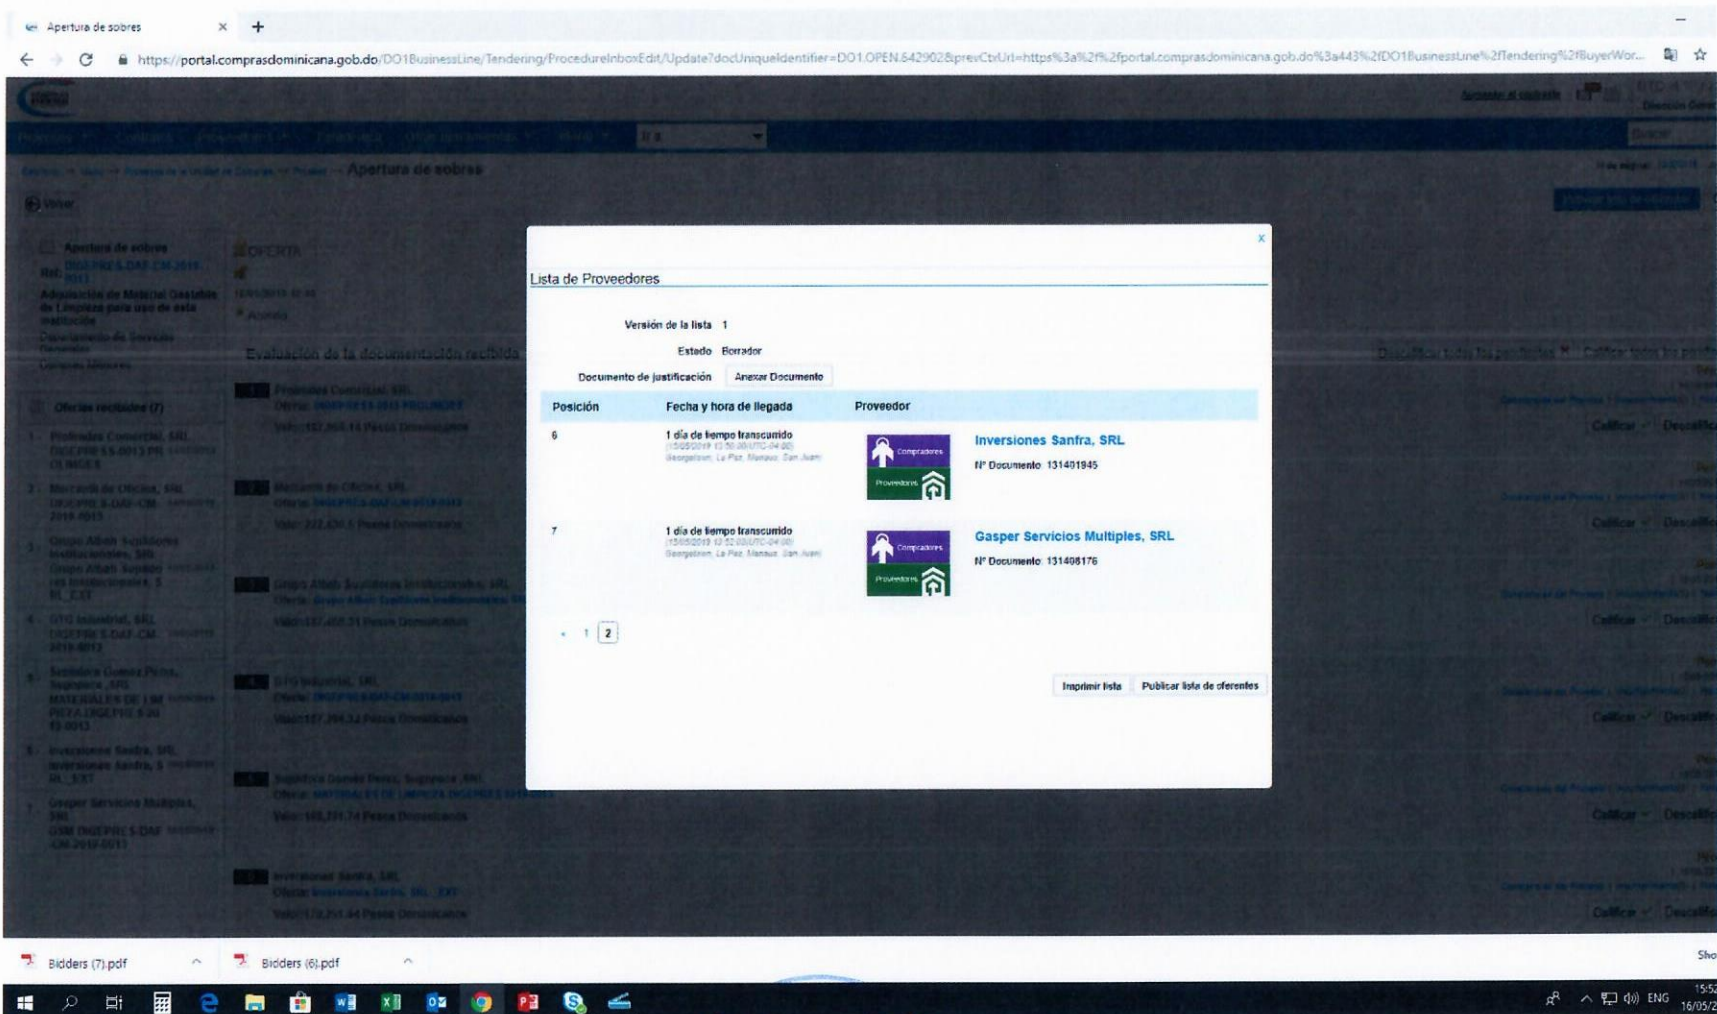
Apertura de sobres
https://portal.comprasdominicana.gob.do/DO1BusinessLine/Tendering/ProcedureInboxEdit/Update?docUniqueIdentifier=DO1.OPEN.542902&prevCtxUrl=https%3a%2f%2fportal.comprasdominicana.gob.do%3a443%2fDO1BusinessLine%2fTendering%2fBuyerWor...

Apertura de sobres

Lista de Proveedores

Versión de la lista 1
Estado Borrador
Documento de justificación Anexar Documento

| Posición | Fecha y hora de llegada | Proveedor |
|---|---|---|
| 6 | 1 día de tiempo transcurrido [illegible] | Compradores Proveedores Inversiones Sanfra, SRL Nº Documento 131401945 |
| 7 | 1 día de tiempo transcurrido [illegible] | Compradores Proveedores Gasper Servicios Multiples, SRL Nº Documento 131408176 |

« 1 2

Imprimir lista Publicar lista de oferentes

Bidders (7).pdf
Bidders (6).pdf
ENG 15:52 16/05/2